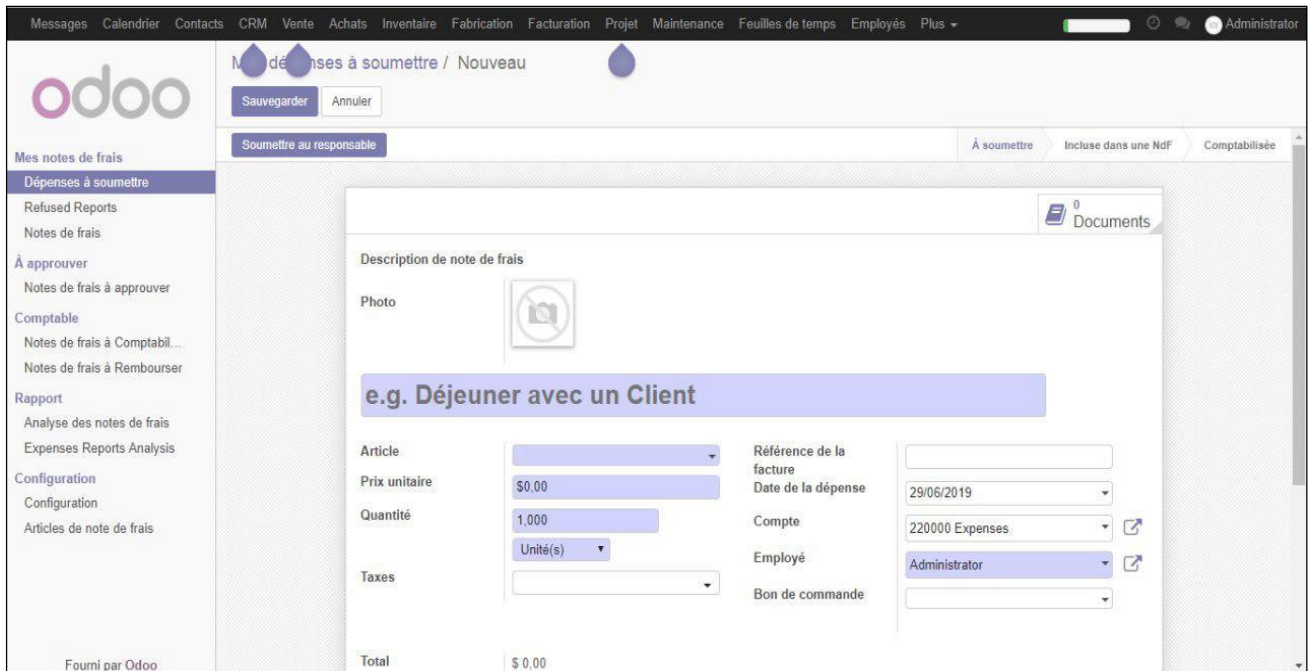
Messages Calendrier Contacts CRM Vente Achats Inventaire Fabrication Facturation Projet Maintenance Feuilles de temps Employés Plus ▾ Administrator

odoo

M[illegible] dé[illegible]nses à soumettre / Nouveau

Sauvegarder Annuler

Soumettre au responsable

À soumettre Incluse dans une NdF Comptabilisée

Mes notes de frais
Dépenses à soumettre
Refused Reports
Notes de frais
À approuver
Notes de frais à approuver
Comptable
Notes de frais à Comptabil...
Notes de frais à Rembourser
Rapport
Analyse des notes de frais
Expenses Reports Analysis
Configuration
Configuration
Articles de note de frais

Fourni par Odoo

0 Documents

Description de note de frais

Photo

e.g. Déjeuner avec un Client

| | | | |
|---|---|---|---|
| Article | | Référence de la facture | |
| Prix unitaire | $0,00 | Date de la dépense | 29/06/2019 |
| Quantité | 1,000 Unité(s) | Compte | 220000 Expenses |
| | | Employé | Administrator |
| Taxes | | Bon de commande | |

Total $ 0,00